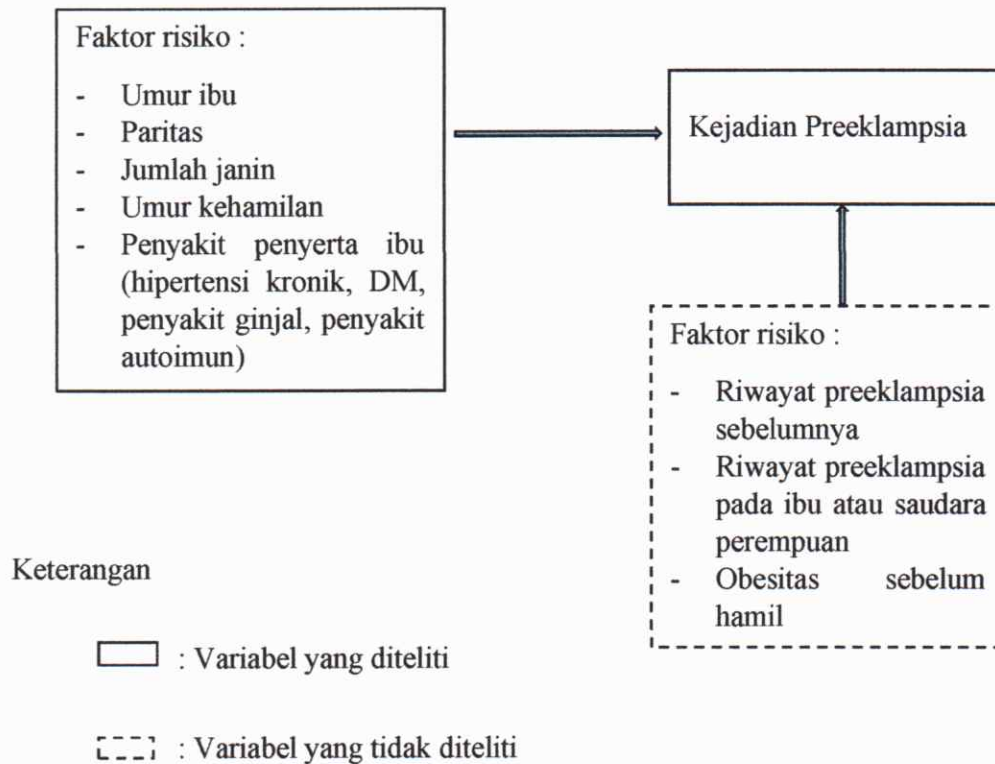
Faktor risiko :

- Umur ibu
- Paritas
- Jumlah janin
- Umur kehamilan
- Penyakit penyerta ibu (hipertensi kronik, DM, penyakit ginjal, penyakit autoimun)

Kejadian Preeklampsia

Faktor risiko :

- Riwayat preeklampsia sebelumnya
- Riwayat preeklampsia pada ibu atau saudara perempuan
- Obesitas sebelum hamil

Keterangan

: Variabel yang diteliti

: Variabel yang tidak diteliti